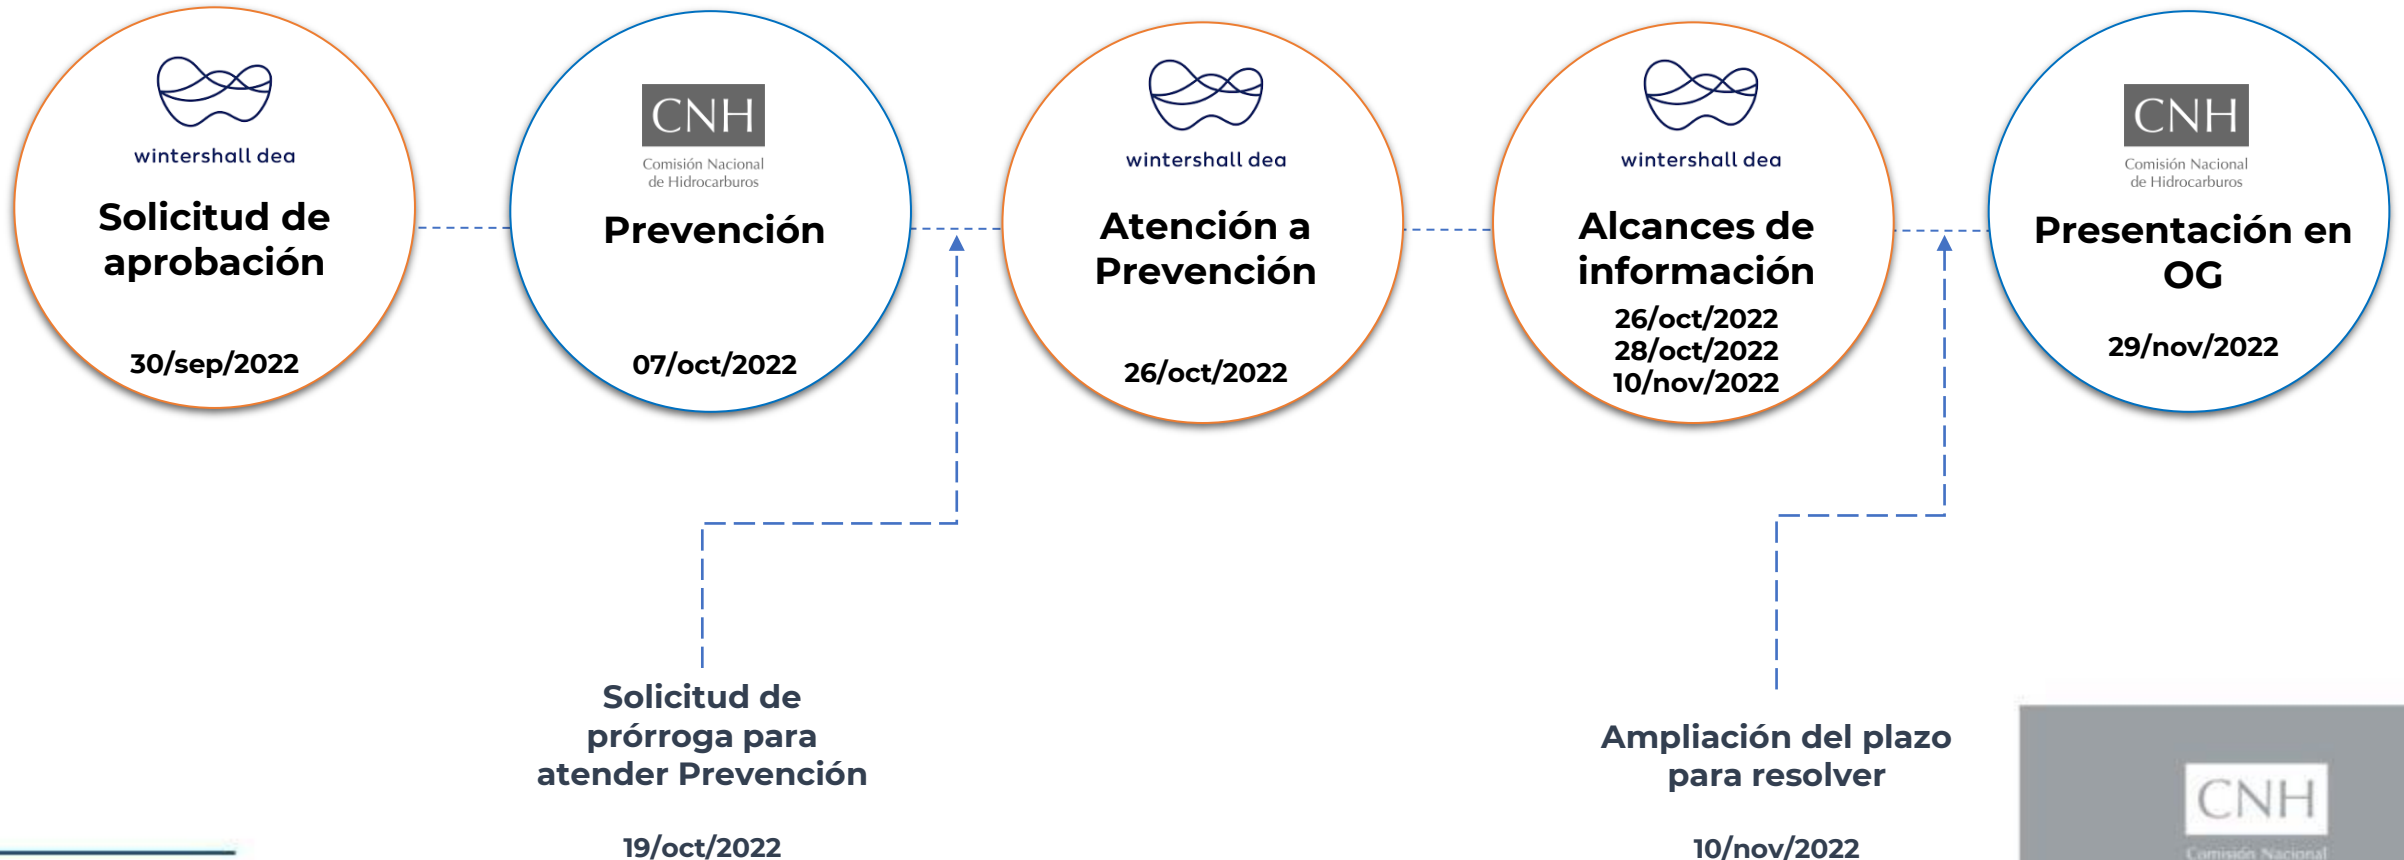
wintershall dea

Solicitud de aprobación

30/sep/2022

CNH

Comisión Nacional de Hidrocarburos

Prevención

07/oct/2022

wintershall dea

Atención a Prevención

26/oct/2022

wintershall dea

Alcances de información

26/oct/2022
28/oct/2022
10/nov/2022

CNH

Comisión Nacional de Hidrocarburos

Presentación en OG

29/nov/2022

Solicitud de prórroga para atender Prevención

19/oct/2022

Ampliación del plazo para resolver

10/nov/2022

CNH

Comisión Nacional